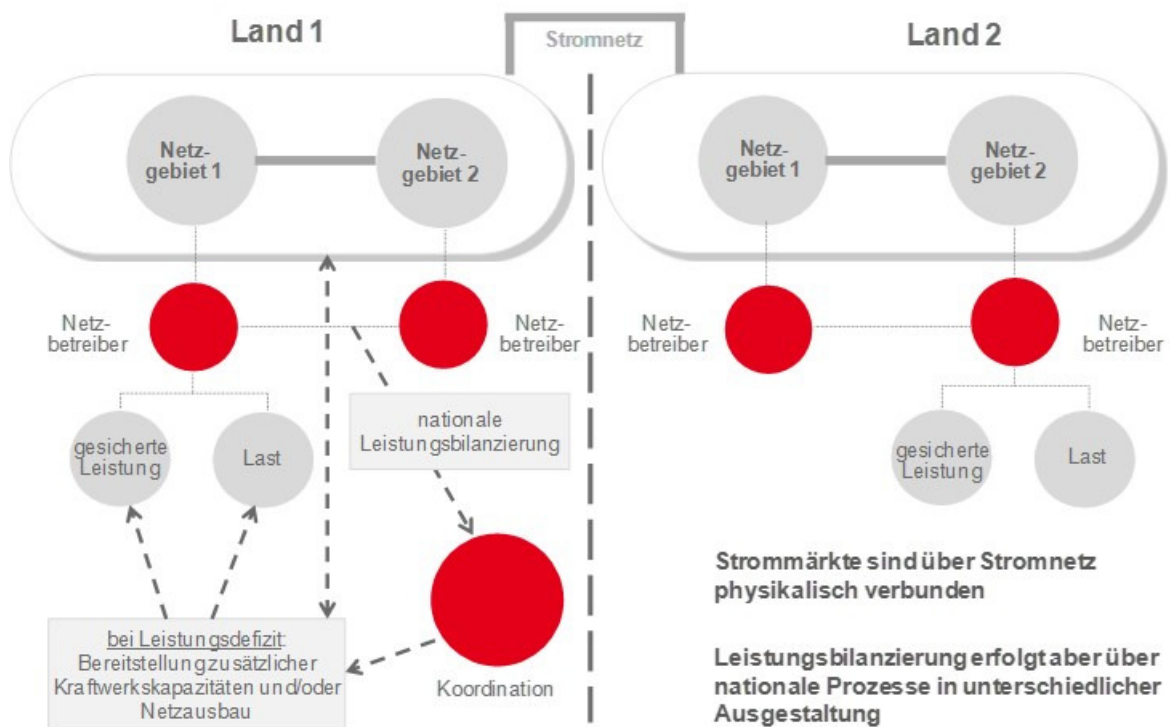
Land 1

Stromnetz

Land 2

Netzgebiet 1

Netzgebiet 2

Netzgebiet 1

Netzgebiet 2

Netzbetreiber

Netzbetreiber

Netzbetreiber

Netzbetreiber

nationale Leistungsbilanzierung

gesicherte Leistung

Last

gesicherte Leistung

Last

Koordination

bei Leistungsdefizit: Bereitstellung zusätzlicher Kraftwerkskapazitäten und/oder Netzausbau

Strommärkte sind über Stromnetz physikalisch verbunden

Leistungsbilanzierung erfolgt aber über nationale Prozesse in unterschiedlicher Ausgestaltung